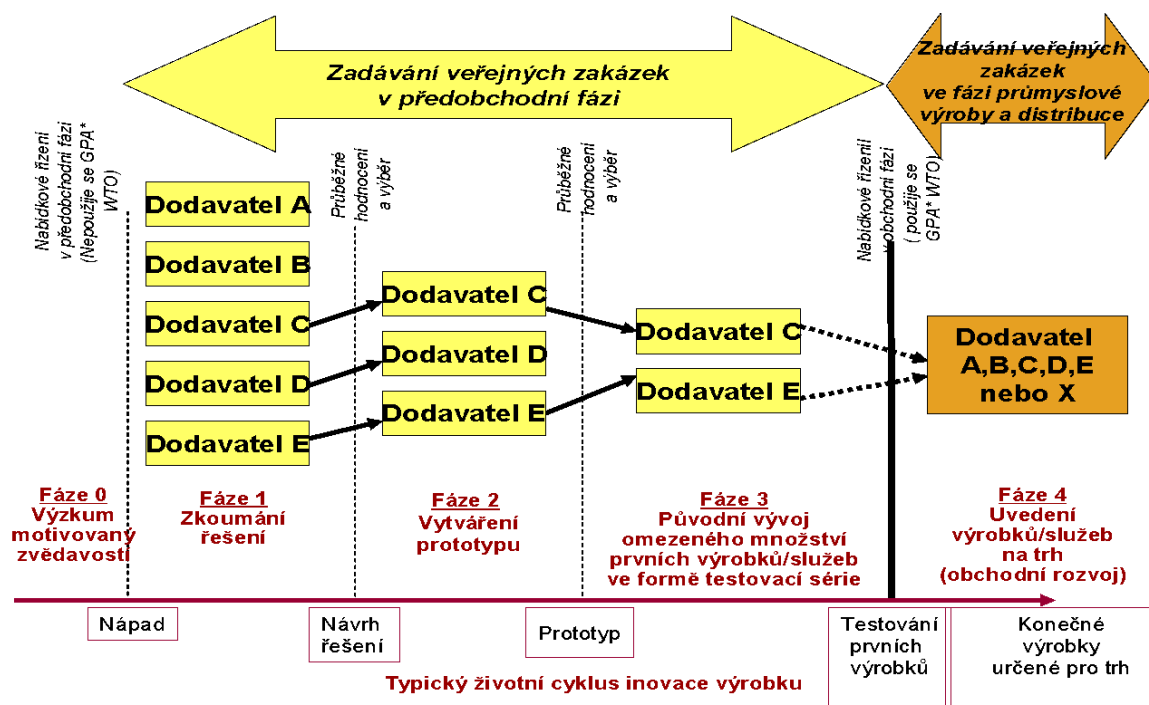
Zadávání veřejných zakázek v předobchodní fázi

Zadávání veřejných zakázek ve fázi průmyslové výroby a distribuce

Nabídkové řízení v předobchodní fázi (Nepoužije se GPA* WTO)

Průběžné hodnocení a výběr

Průběžné hodnocení a výběr

Nabídkové řízení v obchodní fázi ( použije se GPA* WTO)

Dodavatel A
Dodavatel B
Dodavatel C
Dodavatel D
Dodavatel E

Dodavatel C
Dodavatel D
Dodavatel E

Dodavatel C
Dodavatel E

Dodavatel A,B,C,D,E nebo X

Fáze 0
Výzkum motivovaný zvědavostí

Fáze 1
Zkoumání řešení

Fáze 2
Vytváření prototypu

Fáze 3
Původní vývoj omezeného množství prvních výrobků/služeb ve formě testovací série

Fáze 4
Uvedení výrobků/služeb na trh (obchodní rozvoj)

Nápad

Návrh řešení

Prototyp

Testování prvních výrobků

Konečné výrobky určené pro trh

Typický životní cyklus inovace výrobku